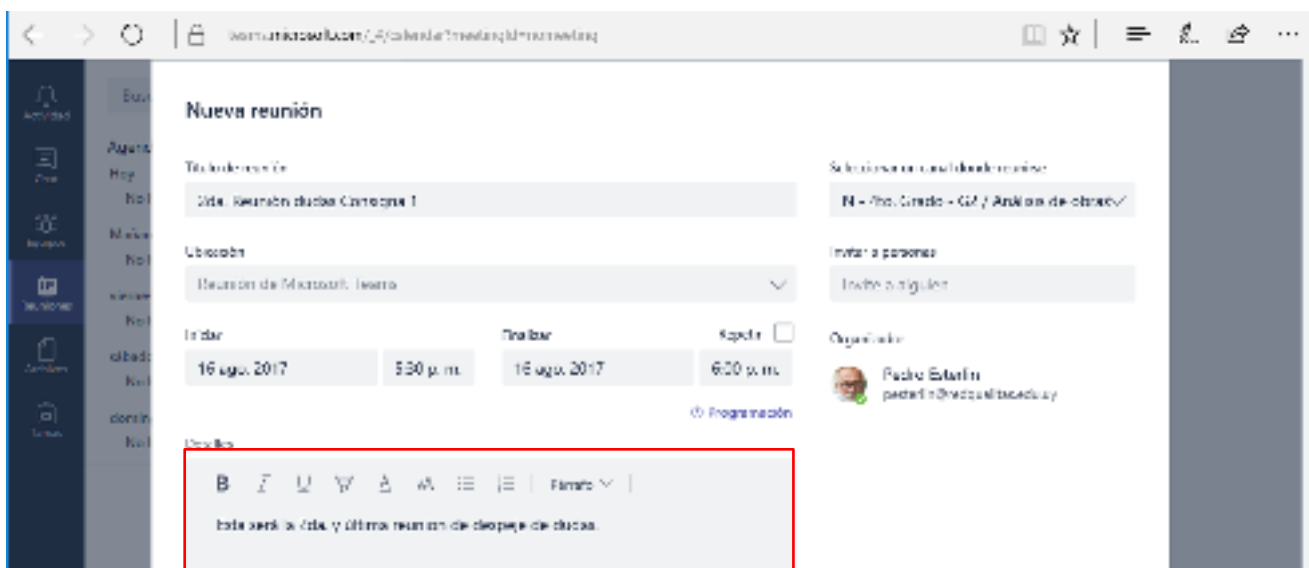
teams.microsoft.com/_#/calendar?meetingId=newmeeting

Actividad

Chat

Equipos

Reuniones

Archivos

Nueva reunión

Título de reunión

2da. Reunión dudas Carpeta 1

Ubicación

Reunión de Microsoft Teams

Iniciar

16 ago. 2017

5:30 p. m.

Finalizar

16 ago. 2017

6:00 p. m.

Repetir

Programación

Detalles

B I U Formato

Esta será la 2da. y última reunión de despeje de dudas.

Seleccione un canal donde reunirse

N - 4to. Grado - GA / Análisis de obras

Invitar a personas

Invite a alguien

Organizador

Pedro Estarlin

pestarlin@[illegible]

Bus

Agen

Hoy

No

Mañan

No

viernes

No

sábado

No

doming

No